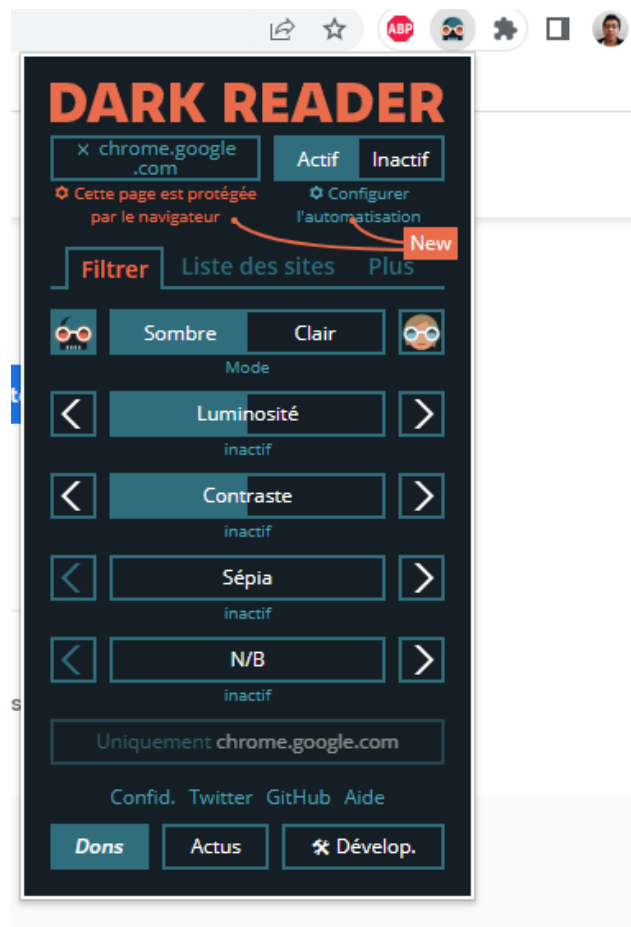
ABP

DARK READER

× chrome.google.com

Actif Inactif

Cette page est protégée par le navigateur

Configurer l'automatisation

New

Filtrer Liste des sites Plus

Sombre Clair

Mode

Luminosité

inactif

Contraste

inactif

Sépia

inactif

N/B

inactif

Uniquement chrome.google.com

Confid. Twitter GitHub Aide

Dons Actus Dévelop.